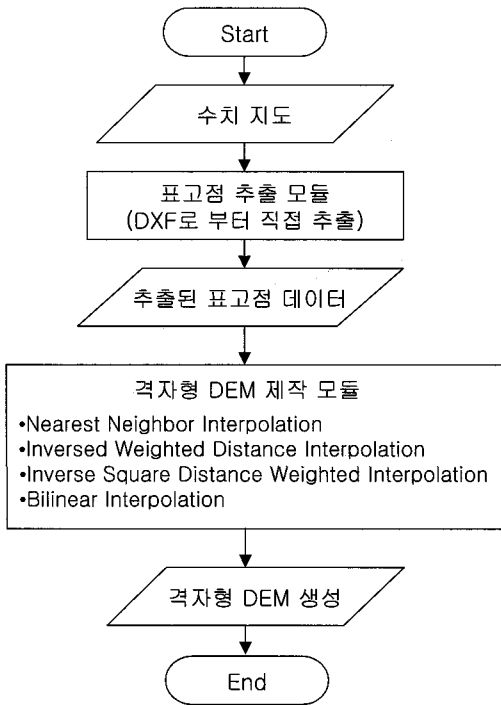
Start

수치 지도

표고점 추출 모듈
(DXF로 부터 직접 추출)

추출된 표고점 데이터

격자형 DEM 제작 모듈
•Nearest Neighbor Interpolation
•Inversed Weighted Distance Interpolation
•Inverse Square Distance Weighted Interpolation
•Bilinear Interpolation

격자형 DEM 생성

End